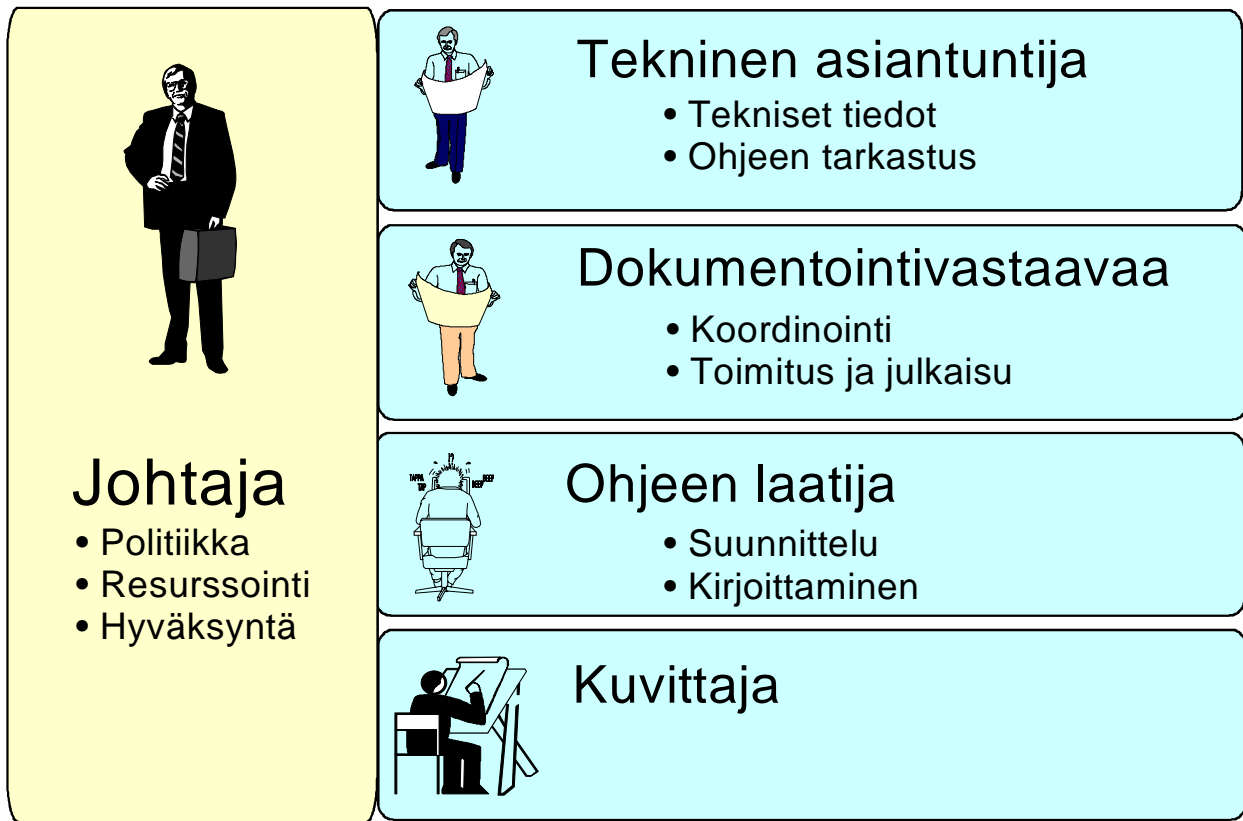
Johtaja
• Politiikka
• Resurssointi
• Hyväksyntä

Tekninen asiantuntija
• Tekniset tiedot
• Ohjeen tarkastus

Dokumentointivastaavaa
• Koordinointi
• Toimitus ja julkaisu

TAPPA TAP ?! BEEP BEEP

Ohjeen laatija
• Suunnittelu
• Kirjoittaminen

Kuvittaja